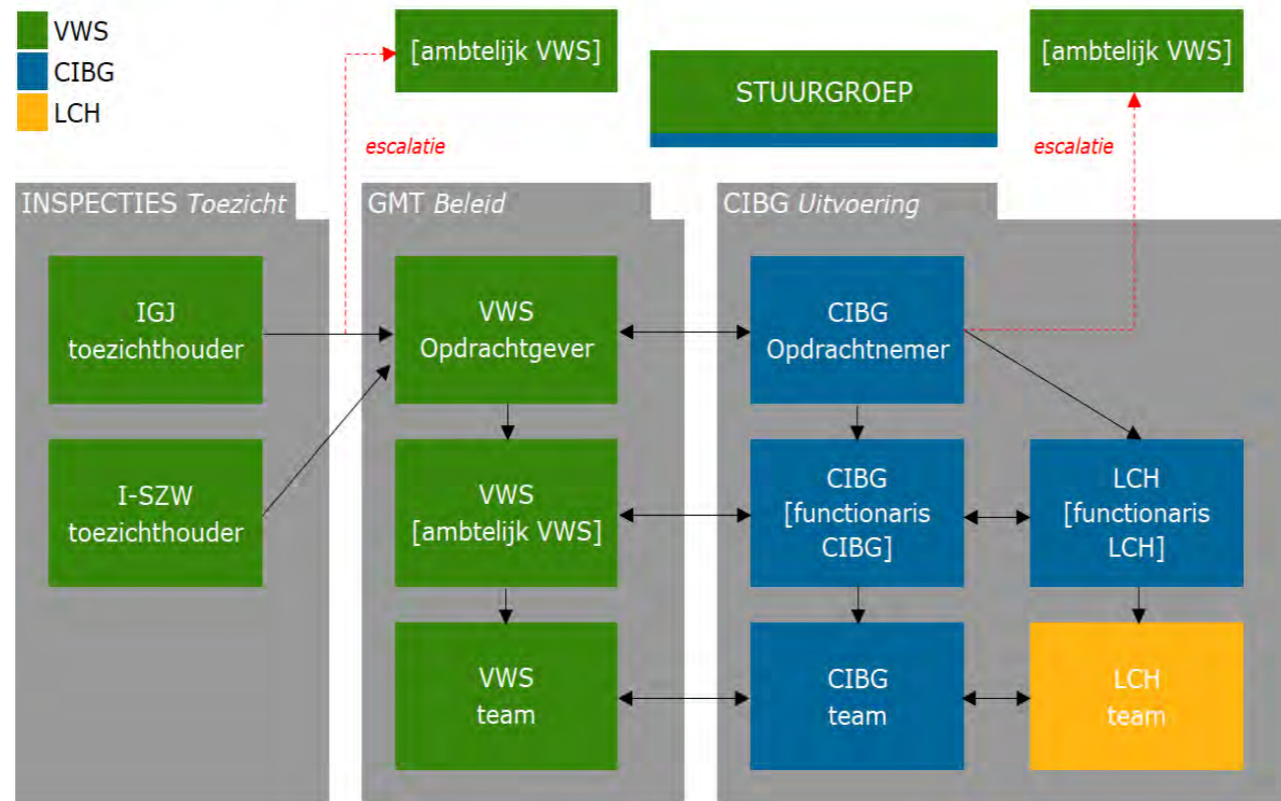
VWS
CIBG
LCH

[ambtelijk VWS]

STUURGROEP

[ambtelijk VWS]

escalatie

escalatie

INSPECTIES *Toezicht*

GMT *Beleid*

CIBG *Uitvoering*

IGJ toezichthouder

I-SZW toezichthouder

VWS Opdrachtgever

VWS [ambtelijk VWS]

VWS team

CIBG Opdrachtnemer

CIBG [functionaris CIBG]

CIBG team

LCH [functionaris LCH]

LCH team